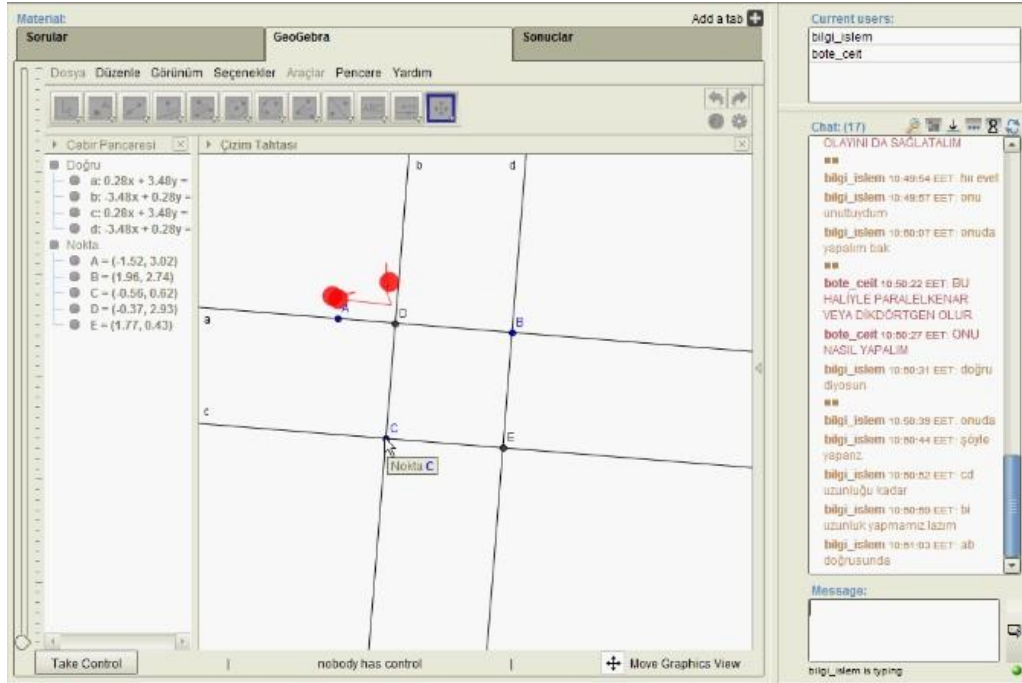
Material:

Add a tab

Sorular

GeoGebra

Sonuclar

Dosya Düzenle Görünüm Seçenekler Araçlar Pencere Yardım

Cebir Penceresi

Çizim Tahtası

Doğru
a: 0.28x + 3.48y =
b: -3.48x + 0.28y =
c: 0.28x + 3.48y =
d: -3.48x + 0.28y =
Nokta
A = (-1.52, 3.02)
B = (1.96, 2.74)
C = (-0.56, 0.62)
D = (-0.37, 2.93)
E = (1.77, 0.43)

b
d
a
A
D
B
c
C
E
Nokta C

Take Control

nobody has control

Move Graphics View

Current users:
bilgi_islem
bote_ceit

Chat: (17)

OLAYINI DA SAGLATALIM
bilgi_islem 10:49:54 EET: hıı evet
bilgi_islem 10:49:57 EET: onu unuttuydum
bilgi_islem 10:50:07 EET: onuda yapalım bak
bote_ceit 10:50:22 EET: BU HALİYLE PARALELKENAR VEYA DİKDÖRTGEN OLUR
bote_ceit 10:50:27 EET: ONU NASIL YAPALIM
bilgi_islem 10:50:31 EET: doğru diyosun
bilgi_islem 10:50:39 EET: onuda
bilgi_islem 10:50:44 EET: şöyle yapanz
bilgi_islem 10:50:52 EET: cd uzunluğu kadar
bilgi_islem 10:50:59 EET: bi uzunluk yapmamız lazım
bilgi_islem 10:51:03 EET: ab doğrusunda

Message:

bilgi_islem is typing